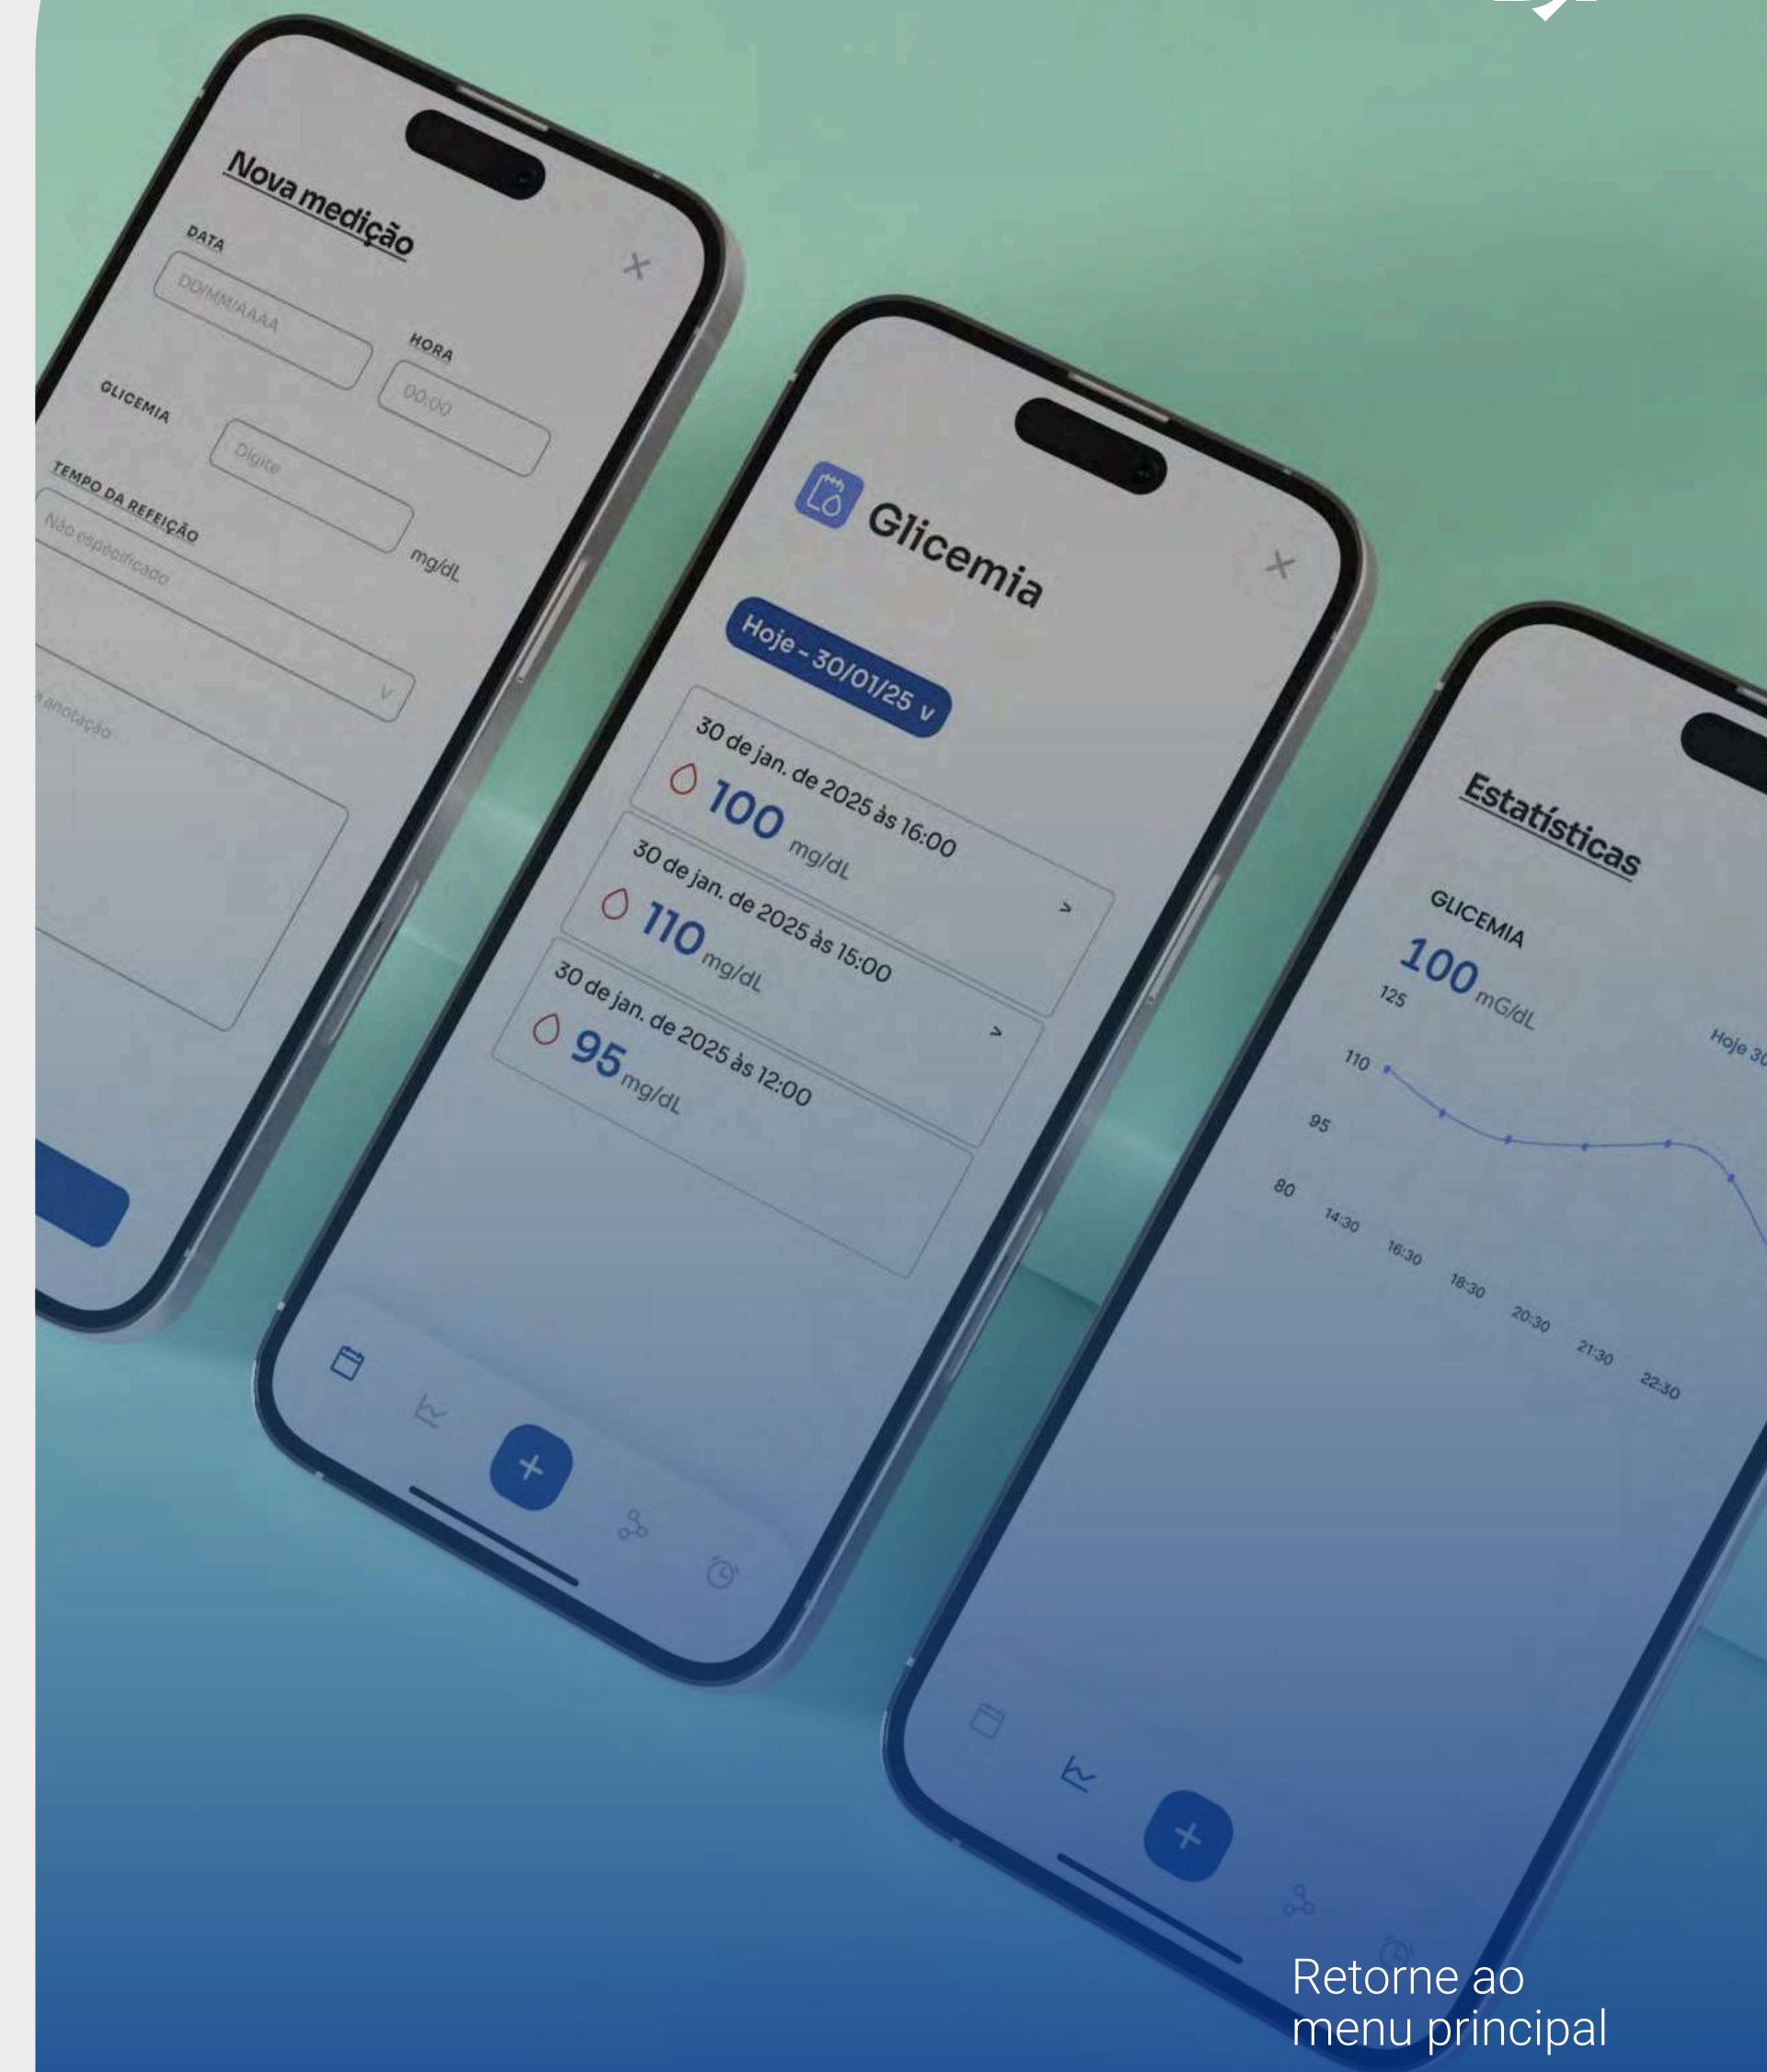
Nova medição

DATA
DD/MM/AAAA

HORA
00:00

GLICEMIA
Digite
mg/dL

TEMPO DA REFEIÇÃO
Não especificado

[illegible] anotação

Glicemia

Hoje - 30/01/25 v

30 de jan. de 2025 às 16:00
100 mg/dL

30 de jan. de 2025 às 15:00
110 mg/dL

30 de jan. de 2025 às 12:00
95 mg/dL

+

Estatísticas

GLICEMIA
100 mG/dL

Hoje 30

125
110
95
80
14:30
16:30
18:30
20:30
21:30
22:30

+

Retorne ao menu principal